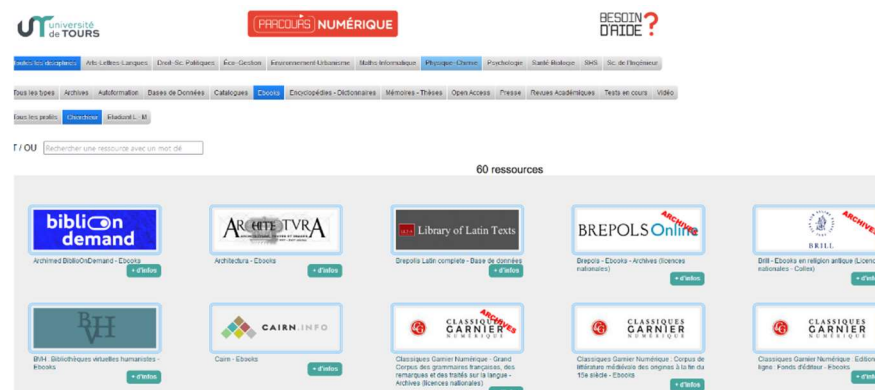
UT université de TOURS

PARCOURS NUMÉRIQUE

BESOIN D'AIDE ?

Toutes les disciplines | Arts-Lettres-Langues | Droit-Sc. Politiques | Éco-Gestion | Environnement Urbanisme | Maths-Informatique | Physique-Chimie | Psychologie | Santé-Biologie | SHS | Sc. de l'ingénieur

Tous les types | Archives | Autoformation | Bases de Données | Catalogues | Ebooks | Encyclopédies - Dictionnaires | Mémoires - Thèses | Open Access | Presse | Revues Académiques | Tests en cours | Vidéo

Tous les profils | Chercheur | Étudiant L-M

T / OU Rechercher une ressource avec un mot clé

60 ressources

biblioondemand
Archimed BiblioOnDemand - Ebooks
+ d'infos

ARCHITECTVRA
Architectura - Ebooks
+ d'infos

Library of Latin Texts
Brepols Latin complete - Base de données
+ d'infos

BREPOLS Online ARCHIVES
Brepols - Ebooks - Archives (licences nationales)
+ d'infos

BRILL ARCHIVES
Brill - Ebooks en religion antique (Licences nationales - Collex)
+ d'info

BVH
BVH : Bibliothèques virtuelles humanistes - Ebooks
+ d'infos

CAIRN.INFO
Cairn - Ebooks
+ d'infos

CLASSIQUES GARNIER NUMÉRIQUE ARCHIVES
Classiques Garnier Numérique : Grand Corpus des grammaires françaises, des remarques et des traités sur la langue - Archives (licences nationales)

CLASSIQUES GARNIER NUMÉRIQUE
Classiques Garnier Numérique : Corpus de littérature médiévale des origines à la fin du 15e siècle - Ebooks
+ d'infos

CLASSIQUES GARNIER NUMÉRIQUE
Classiques Garnier Numérique : Édition en ligne : Fonds d'éditeur - Ebooks
+ d'infos